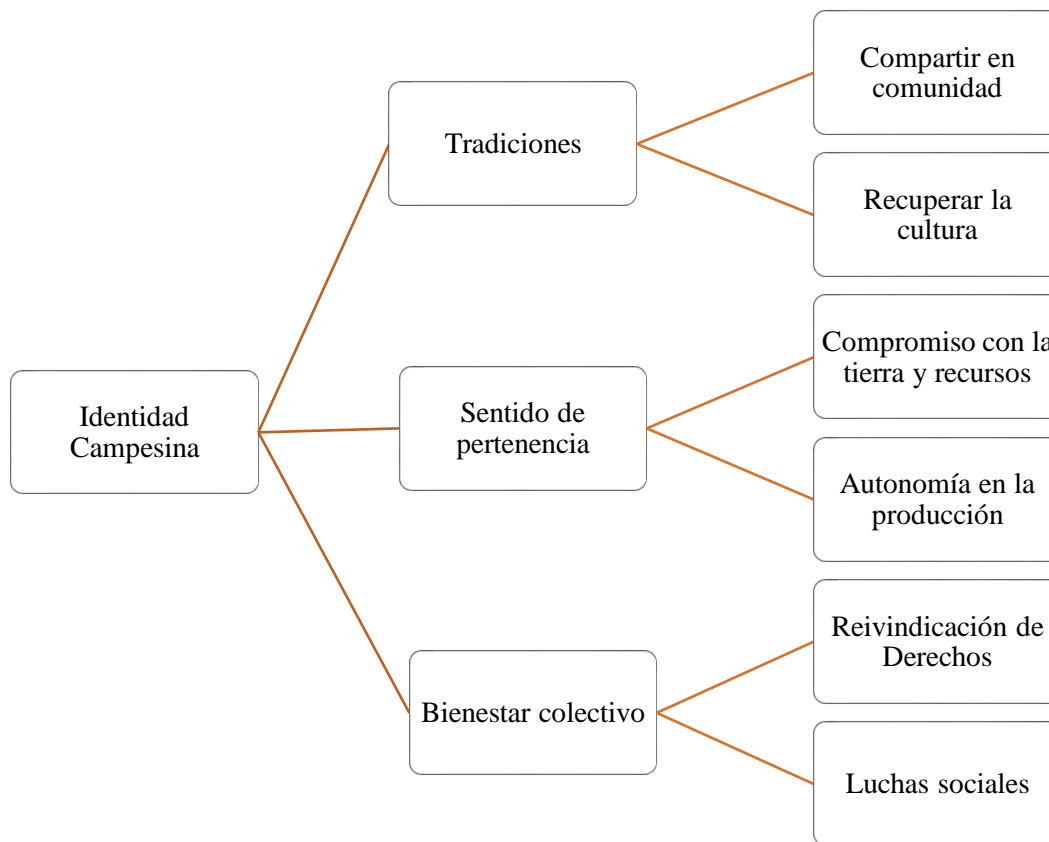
Identidad Campesina

Tradiciones

Compartir en comunidad

Recuperar la cultura

Sentido de pertenencia

Compromiso con la tierra y recursos

Autonomía en la producción

Bienestar colectivo

Reivindicación de Derechos

Luchas sociales